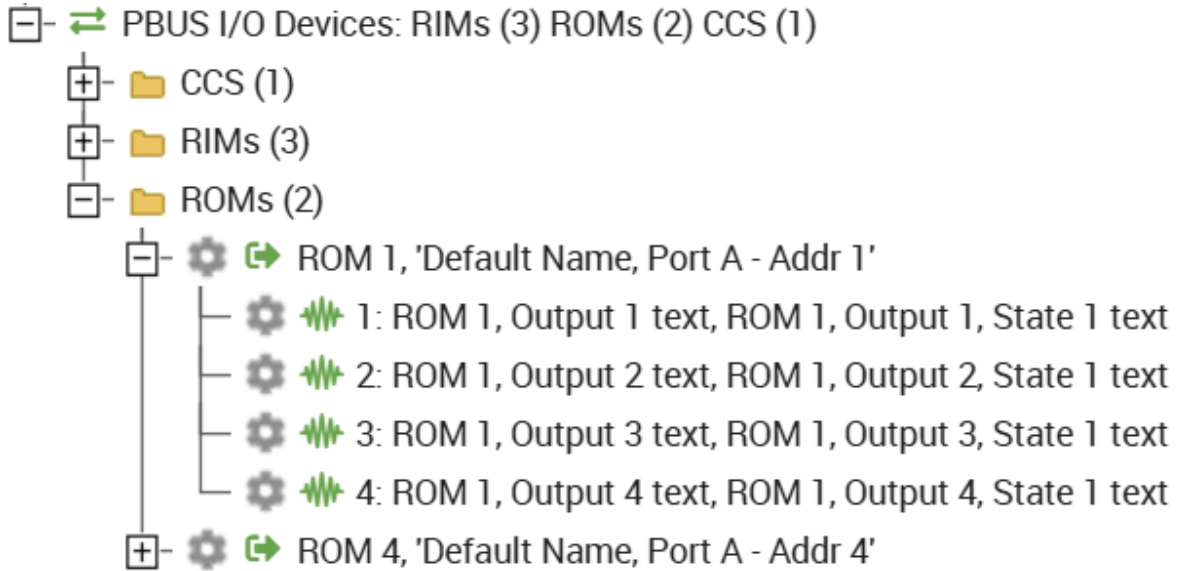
PBUS I/O Devices: RIMs (3) ROMs (2) CCS (1)

CCS (1)

RIMs (3)

ROMs (2)

ROM 1, 'Default Name, Port A - Addr 1'

1: ROM 1, Output 1 text, ROM 1, Output 1, State 1 text

2: ROM 1, Output 2 text, ROM 1, Output 2, State 1 text

3: ROM 1, Output 3 text, ROM 1, Output 3, State 1 text

4: ROM 1, Output 4 text, ROM 1, Output 4, State 1 text

ROM 4, 'Default Name, Port A - Addr 4'